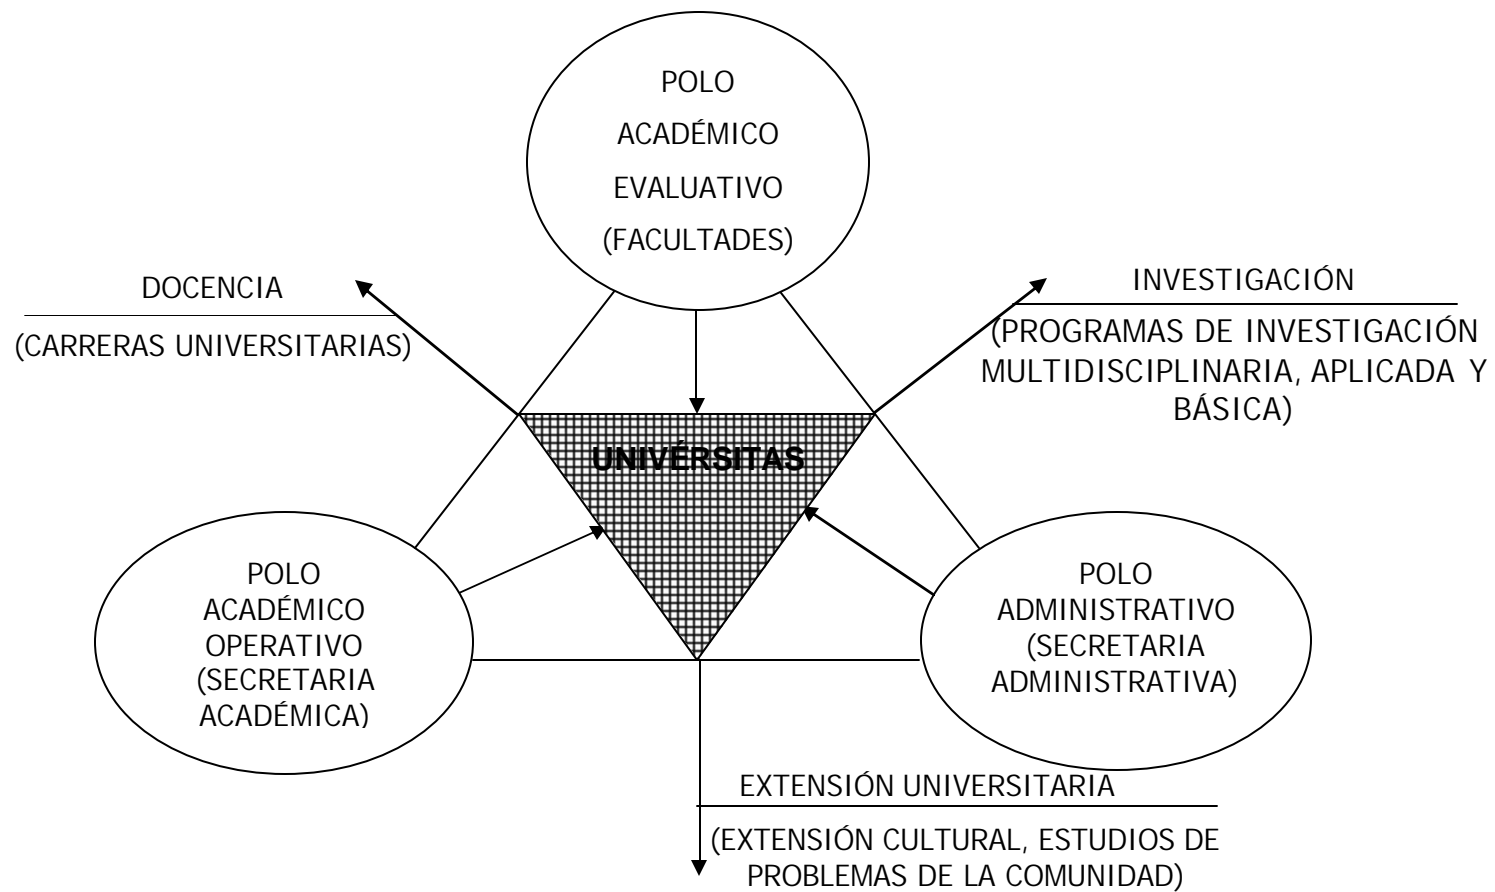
POLO ACADÉMICO EVALUATIVO (FACULTADES)

DOCENCIA

(CARRERAS UNIVERSITARIAS)

INVESTIGACIÓN

(PROGRAMAS DE INVESTIGACIÓN MULTIDISCIPLINARIA, APLICADA Y BÁSICA)

UNIVÉRSITAS

POLO ACADÉMICO OPERATIVO (SECRETARIA ACADÉMICA)

POLO ADMINISTRATIVO (SECRETARIA ADMINISTRATIVA)

EXTENSIÓN UNIVERSITARIA

(EXTENSIÓN CULTURAL, ESTUDIOS DE PROBLEMAS DE LA COMUNIDAD)